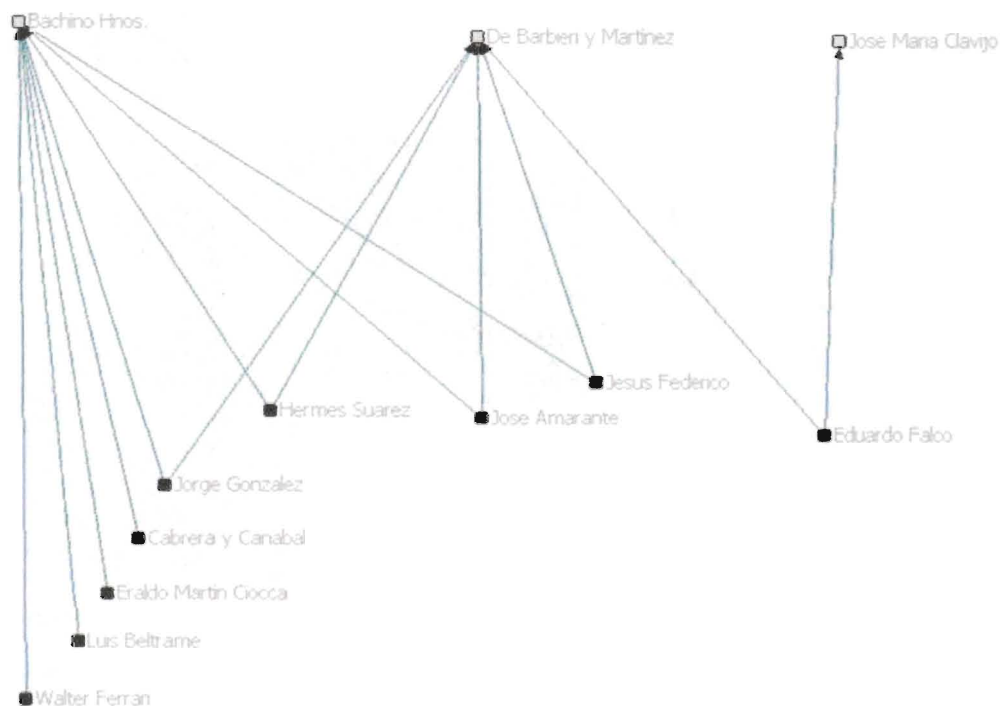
Bachino Hnos.

De Barbieri y Martinez

Jose Maria Clavijo

Jesus Federico

Hermes Suarez

Jose Amarante

Eduardo Falco

Jorge Gonzalez

Cabrera y Canabal

Eraldo Martin Ciocca

Luis Beltrame

Walter Ferran